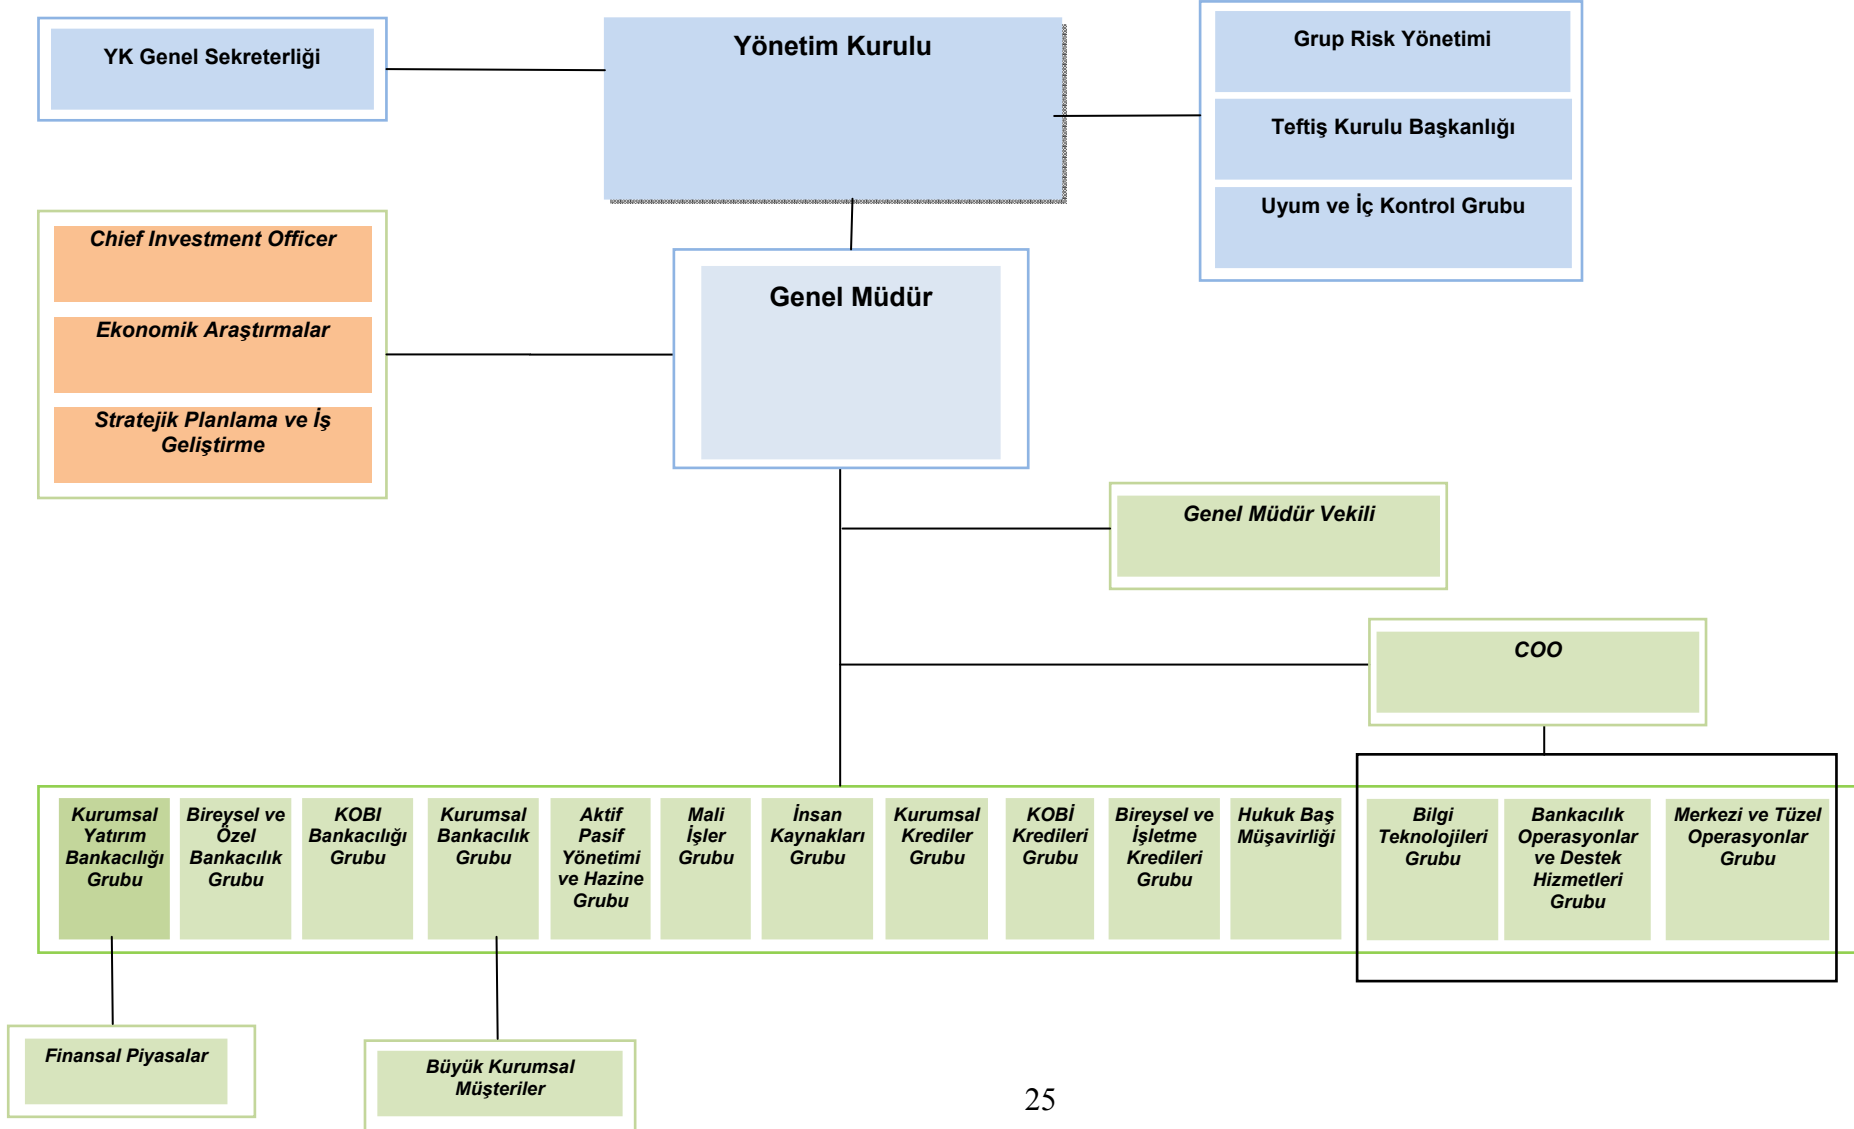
YK Genel Sekreterliği

Yönetim Kurulu

Grup Risk Yönetimi

Teftiş Kurulu Başkanlığı

Uyum ve İç Kontrol Grubu

Chief Investment Officer

Ekonomik Araştırmalar

Stratejik Planlama ve İş Geliştirme

Genel Müdür

Genel Müdür Vekili

COO

Kurumsal Yatırım Bankacılığı Grubu

Bireysel ve Özel Bankacılık Grubu

KOBI Bankacılığı Grubu

Kurumsal Bankacılık Grubu

Aktif Pasif Yönetimi ve Hazine Grubu

Mali İşler Grubu

İnsan Kaynakları Grubu

Kurumsal Krediler Grubu

KOBİ Kredileri Grubu

Bireysel ve İşletme Kredileri Grubu

Hukuk Baş Müşavirliği

Bilgi Teknolojileri Grubu

Bankacılık Operasyonlar ve Destek Hizmetleri Grubu

Merkezi ve Tüzel Operasyonlar Grubu

Finansal Piyasalar

Büyük Kurumsal Müşteriler

25